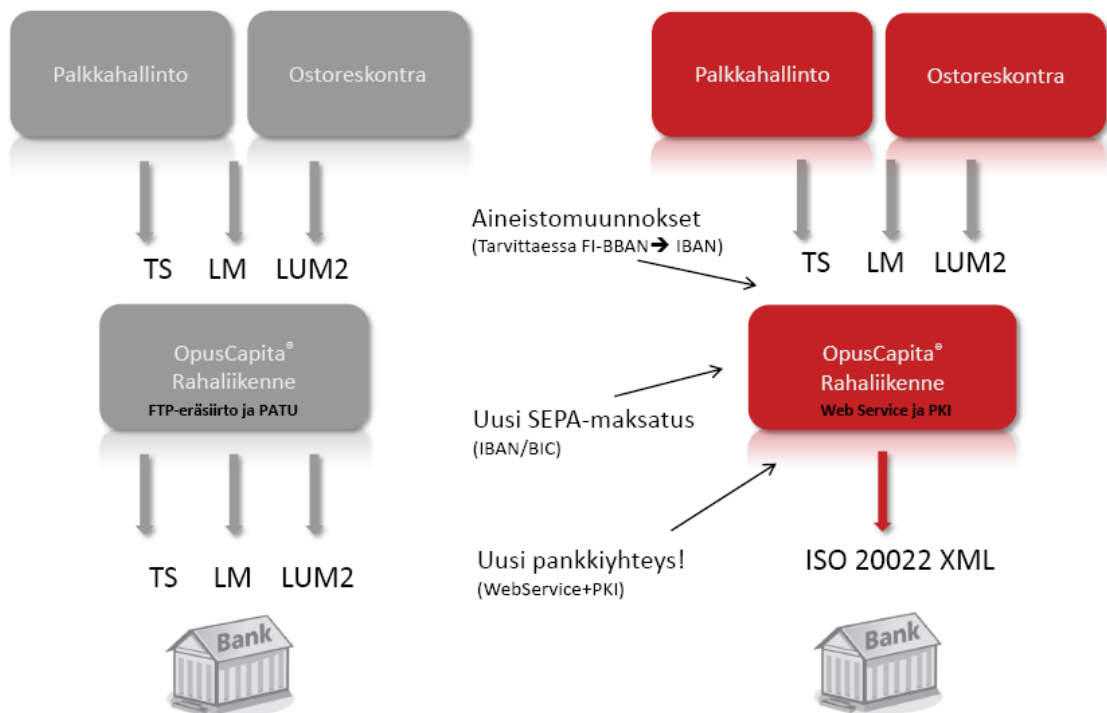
Palkkahallinto

Ostoreskontra

TS LM LUM2

OpusCapita®
Rahaliikenne
FTP-eräsiirto ja PATU

TS LM LUM2

Bank

Aineistomuunnokset
(Tarvittaessa FI-BBAN ➔ IBAN)

Uusi SEPA-maksatus
(IBAN/BIC)

Uusi pankkiyhteys!
(WebService+PKI)

Palkkahallinto

Ostoreskontra

TS LM LUM2

OpusCapita®
Rahaliikenne
Web Service ja PKI

ISO 20022 XML

Bank